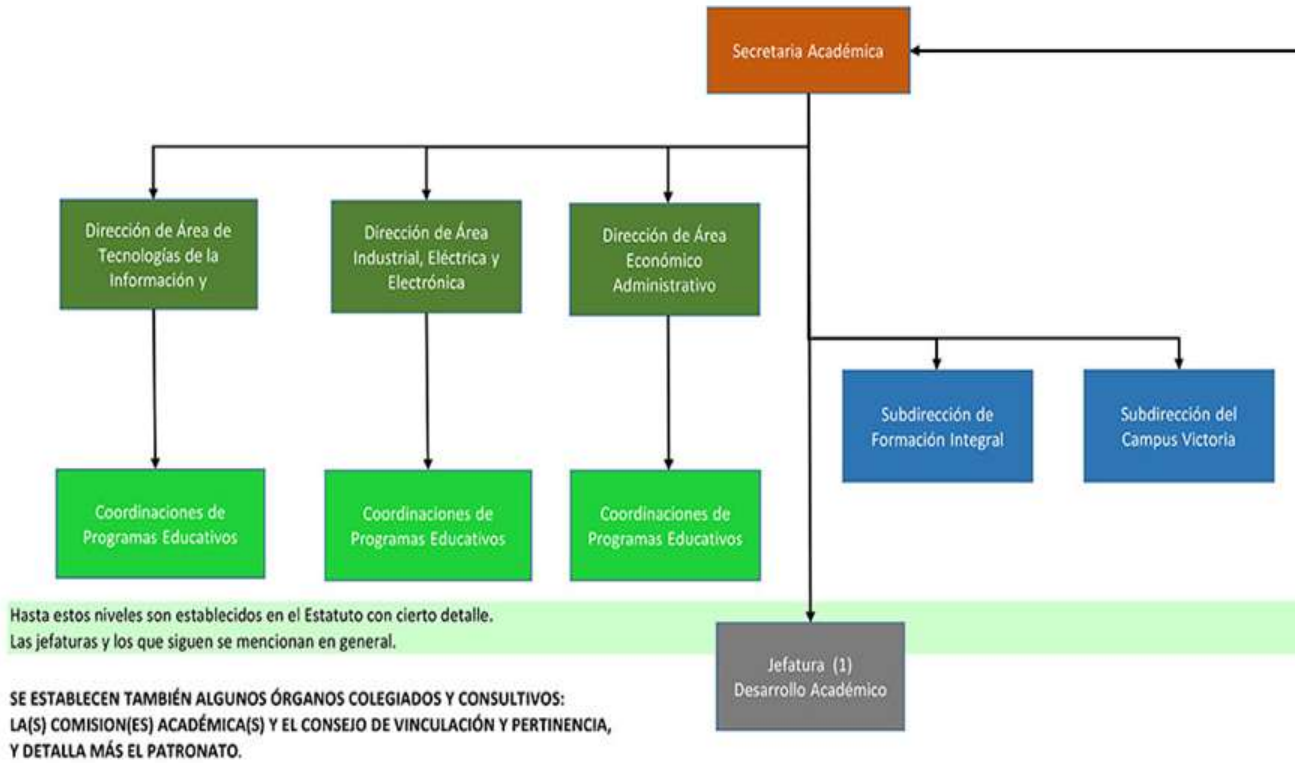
Secretaria Académica

Dirección de Área de Tecnologías de la Información y

Dirección de Área Industrial, Eléctrica y Electrónica

Dirección de Área Económico Administrativo

Subdirección de Formación Integral

Subdirección del Campus Victoria

Coordinaciones de Programas Educativos

Coordinaciones de Programas Educativos

Coordinaciones de Programas Educativos

Hasta estos niveles son establecidos en el Estatuto con cierto detalle.
Las jefaturas y los que siguen se mencionan en general.

Jefatura (1) Desarrollo Académico

SE ESTABLECEN TAMBIÉN ALGUNOS ÓRGANOS COLEGIADOS Y CONSULTIVOS: LA(S) COMISION(ES) ACADÉMICA(S) Y EL CONSEJO DE VINCULACIÓN Y PERTINENCIA, Y DETALLA MÁS EL PATRONATO.